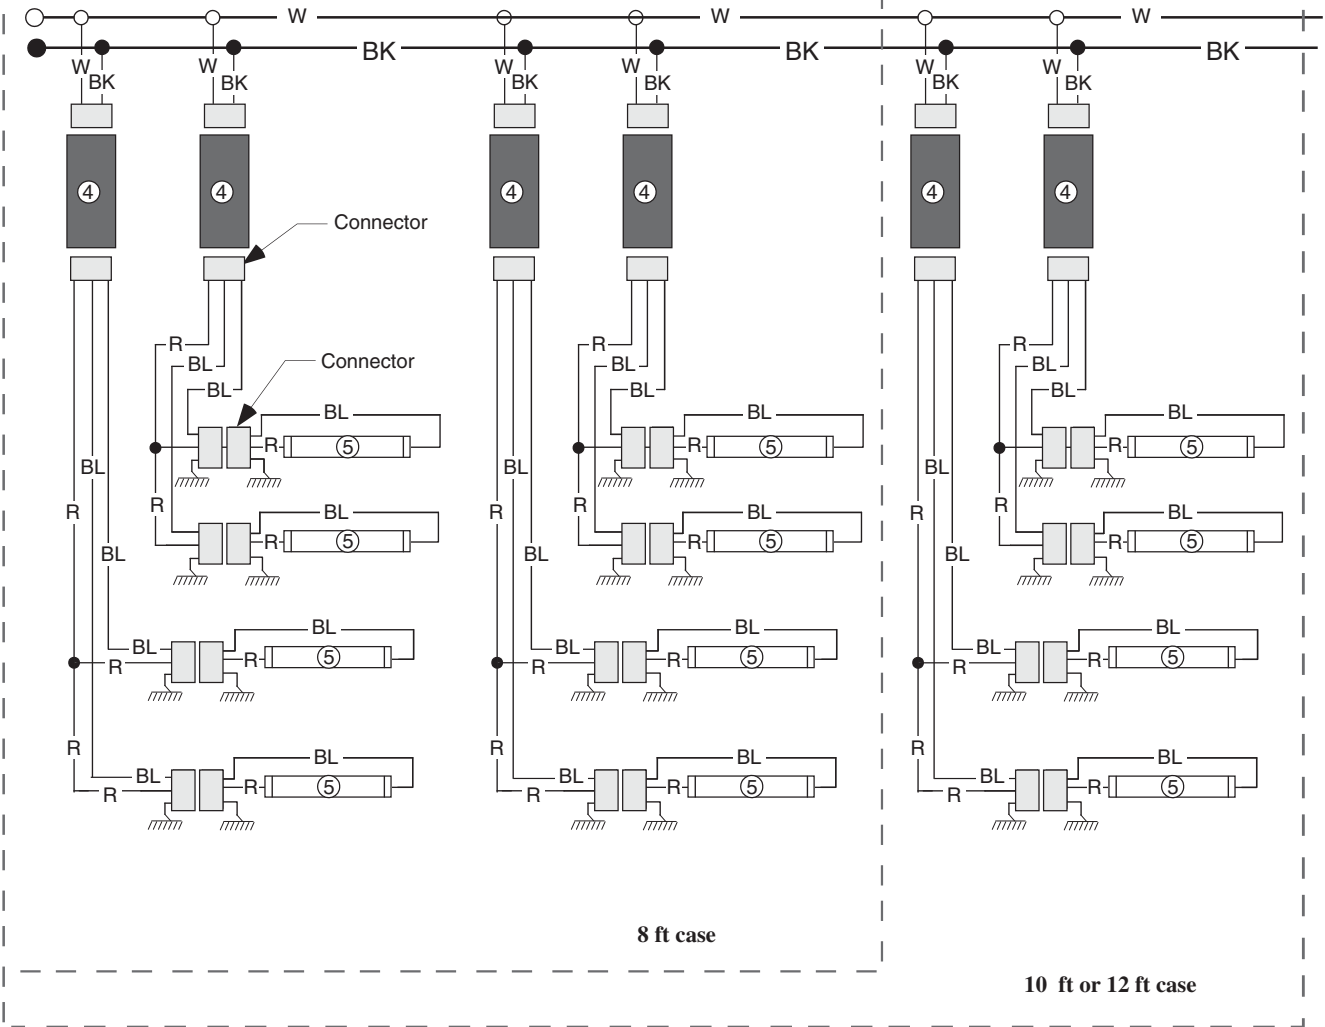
W W W
BK BK BK
W BK W BK W BK W BK W BK W BK
④ ④ ④ ④ ④ ④
Connector
Connector
R BL BL BL ⑤
R BL ⑤
BL R BL
BL R ⑤
R BL R ⑤
R BL BL BL ⑤
R BL ⑤
BL R BL
BL R ⑤
R BL R ⑤
R BL BL BL ⑤
R BL ⑤
BL R BL
BL R ⑤
R BL R ⑤
8 ft case
10 ft or 12 ft case